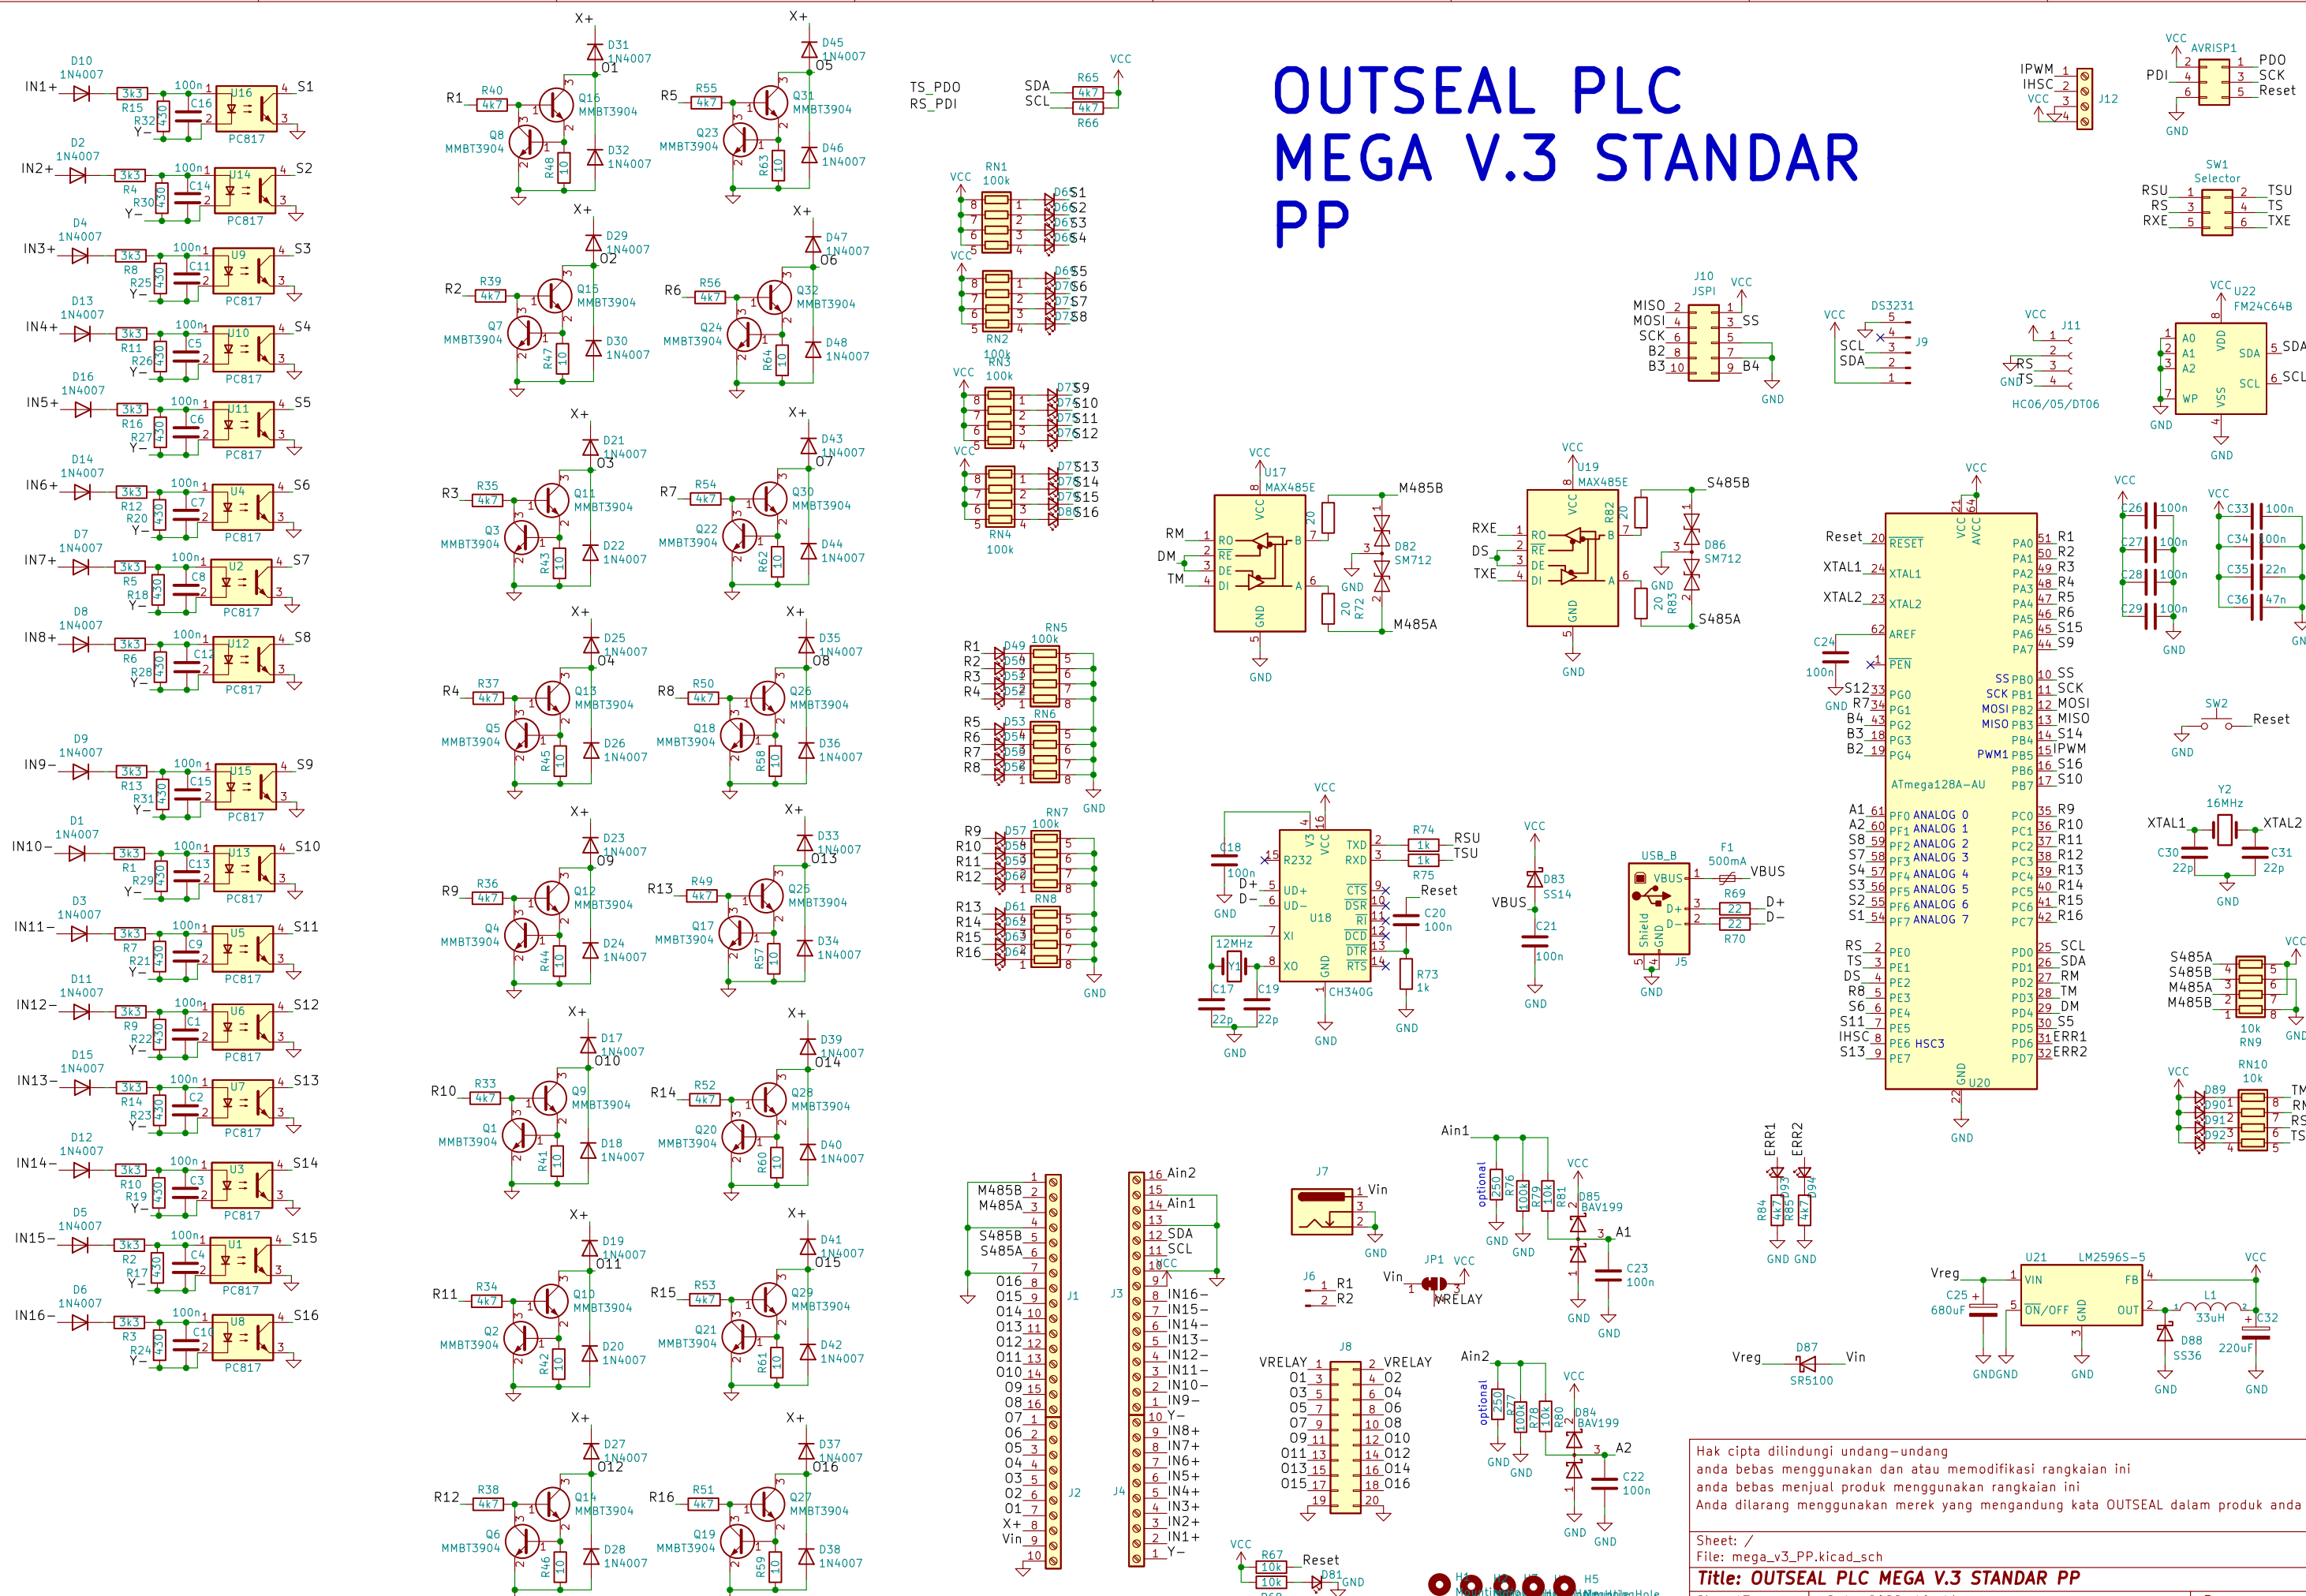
OUTSEAL PLC
MEGA V.3 STANDAR
PP

Hak cipta dilindungi undang-undang
anda bebas menggunakan dan atau memodifikasi rangkaian ini
anda bebas menjual produk menggunakan rangkaian ini
Anda dilarang menggunakan merek yang mengandung kata OUTSEAL dalam produk anda

Sheet: /
File: mega_v3_PP.kicad_sch
Title: OUTSEAL PLC MEGA V.3 STANDAR PP

IN1+ D10 1N4007 R15 3k3 R32 430 C16 100n U16 PC817 S1 Y-
IN2+ D2 1N4007 R4 3k3 R30 430 C14 100n U14 PC817 S2
IN3+ D4 1N4007 R8 3k3 R25 430 C11 100n U9 PC817 S3
IN4+ D13 1N4007 R11 3k3 R26 430 C5 100n U10 PC817 S4
IN5+ D16 1N4007 R16 3k3 R27 430 C6 100n U11 PC817 S5
IN6+ D14 1N4007 R12 3k3 R20 430 C7 100n U4 PC817 S6
IN7+ D7 1N4007 R5 3k3 R18 430 C8 100n U2 PC817 S7
IN8+ D8 1N4007 R6 3k3 R28 430 C12 100n U12 PC817 S8
IN9- D9 1N4007 R13 3k3 R31 430 C15 100n U15 PC817 S9
IN10- D1 1N4007 R1 3k3 R29 430 C13 100n U13 PC817 S10
IN11- D3 1N4007 R7 3k3 R21 430 C9 100n U5 PC817 S11
IN12- D11 1N4007 R9 3k3 R22 430 C1 100n U6 PC817 S12
IN13- D15 1N4007 R14 3k3 R23 430 C2 100n U7 PC817 S13
IN14- D12 1N4007 R10 3k3 R19 430 C3 100n U3 PC817 S14
IN15- D5 1N4007 R2 3k3 R17 430 C4 100n U1 PC817 S15
IN16- D6 1N4007 R3 3k3 R24 430 C10 100n U8 PC817 S16

X+ D31 1N4007 O1 R1 R40 4k7 Q16 MMBT3904 Q8 MMBT3904 R48 10 D32 1N4007
X+ D45 1N4007 O5 R5 R55 4k7 Q31 MMBT3904 Q23 MMBT3904 R63 10 D46 1N4007
X+ D29 1N4007 O2 R2 R39 4k7 Q15 MMBT3904 Q7 MMBT3904 R47 10 D30 1N4007
X+ D47 1N4007 O6 R6 R56 4k7 Q32 MMBT3904 Q24 MMBT3904 R64 10 D48 1N4007
X+ D21 1N4007 O3 R3 R35 4k7 Q11 MMBT3904 Q3 MMBT3904 R43 10 D22 1N4007
X+ D43 1N4007 O7 R7 R54 4k7 Q30 MMBT3904 Q22 MMBT3904 R62 10 D44 1N4007
X+ D25 1N4007 O4 R4 R37 4k7 Q13 MMBT3904 Q5 MMBT3904 R45 10 D26 1N4007
X+ D35 1N4007 O8 R8 R50 4k7 Q26 MMBT3904 Q18 MMBT3904 R58 10 D36 1N4007
X+ D23 1N4007 O9 R9 R36 4k7 Q12 MMBT3904 Q4 MMBT3904 R44 10 D24 1N4007
X+ D33 1N4007 O13 R13 R49 4k7 Q25 MMBT3904 Q17 MMBT3904 R57 10 D34 1N4007
X+ D17 1N4007 O10 R10 R33 4k7 Q9 MMBT3904 Q1 MMBT3904 R41 10 D18 1N4007
X+ D39 1N4007 O14 R14 R52 4k7 Q28 MMBT3904 Q20 MMBT3904 R60 10 D40 1N4007
X+ D19 1N4007 O11 R11 R34 4k7 Q10 MMBT3904 Q2 MMBT3904 R42 10 D20 1N4007
X+ D41 1N4007 O15 R15 R53 4k7 Q29 MMBT3904 Q21 MMBT3904 R61 10 D42 1N4007
X+ D27 1N4007 O12 R12 R38 4k7 Q14 MMBT3904 Q6 MMBT3904 R46 10 D28 1N4007
X+ D37 1N4007 O16 R16 R51 4k7 Q27 MMBT3904 Q19 MMBT3904 R59 10 D38 1N4007

TS_PDO RS_PDI SDA SCL R65 4k7 R66 4k7 VCC
RN1 100k RN2 100k RN3 100k RN4 100k S1 S2 S3 S4 S5 S6 S7 S8 S9 S10 S11 S12 S13 S14 S15 S16 VCC
RN5 100k RN6 RN7 100k RN8 R1 R2 R3 R4 R5 R6 R7 R8 R9 R10 R11 R12 R13 R14 R15 R16 D49 D50 D51 D52 D53 D54 D55 D56 D57 D58 D59 D60 D61 D62 D63 D64 GND

U17 MAX485E VCC RM DM TM RO RE DE DI B A GND R72 20 D82 SM712 M485B M485A GND
U19 MAX485E VCC RXE DS TXE RO RE DE DI B A GND R82 20 R83 20 D86 SM712 S485B S485A GND

J10 JSPI MISO MOSI SCK B2 B3 SS B4 VCC GND
DS3231 J9 SCL SDA VCC
J11 RS TS GND HC06/05/DT06 VCC
IPWM IHSC VCC J12
AVRISP1 PDI PDO SCK Reset VCC GND
SW1 Selector RSU RS RXE TSU TS TXE
U22 FM24C64B A0 A1 A2 WP VDD VSS SDA SCL VCC GND

U20 ATmega128A-AU VCC AVCC Reset RESET XTAL1 XTAL2 AREF PEN C24 100n GND S12 R7 B4 B3 B2 PG0 PG1 PG2 PG3 PG4
PA0 R1 PA1 R2 PA2 R3 PA3 R4 PA4 R5 PA5 R6 PA6 S15 PA7 S9
SS PB0 SS SCK PB1 SCK MOSI PB2 MOSI MISO PB3 MISO PB4 S14 PWM1 PB5 IPWM PB6 S16 PB7 S10
A1 A2 S8 S7 S4 S3 S2 S1 PF0 ANALOG 0 PF1 ANALOG 1 PF2 ANALOG 2 PF3 ANALOG 3 PF4 ANALOG 4 PF5 ANALOG 5 PF6 ANALOG 6 PF7 ANALOG 7
PC0 R9 PC1 R10 PC2 R11 PC3 R12 PC4 R13 PC5 R14 PC6 R15 PC7 R16
RS TS DS R8 S6 S11 IHSC S13 PE0 PE1 PE2 PE3 PE4 PE5 PE6 HSC3 PE7
PD0 SCL PD1 SDA PD2 RM PD3 TM PD4 DM PD5 S5 PD6 ERR1 PD7 ERR2 GND

C26 100n C27 100n C28 100n C29 100n C33 100n C34 100n C35 22n C36 47n VCC GND
SW2 Reset GND
Y2 16MHz XTAL1 XTAL2 C30 22p C31 22p GND
S485A S485B M485A M485B RN9 10k VCC GND
RN10 10k D89 D90 D91 D92 TM RM RS TS VCC

U18 CH340G VCC V3 R232 UD+ UD- XI XO TXD RXD CTS DSR RI DCD DTR RTS GND C18 100n D+ D- 12MHz Y1 C17 22p C19 22p R74 1k RSU R75 1k TSU Reset C20 100n R73 1k GND
VCC D83 SS14 VBUS C21 100n GND
USB_B J5 VBUS D+ D- Shield GND F1 500mA VBUS R69 22 R70 22 D+ D- GND

J1 J2 M485B M485A S485B S485A O16 O15 O14 O13 O12 O11 O10 O9 O8 O7 O6 O5 O4 O3 O2 O1 X+ Vin
J3 J4 Ain2 Ain1 SDA SCL VCC IN16- IN15- IN14- IN13- IN12- IN11- IN10- IN9- Y- IN8+ IN7+ IN6+ IN5+ IN4+ IN3+ IN2+ IN1+ Y-
J7 Vin GND J6 R1 R2 JP1 VCC Vin VRELAY
J8 VRELAY O1 O3 O5 O7 O9 O11 O13 O15 VRELAY O2 O4 O6 O8 O10 O12 O14 O16
Ain1 optional R76 250 R79 100k R81 10k VCC D85 BAV199 A1 C23 100n GND
Ain2 optional R77 250 R78 100k R80 10k VCC D84 BAV199 A2 C22 100n GND
ERR1 ERR2 D93 D94 R84 4k7 R85 4k7 GND GND
U21 LM2596S-5 Vreg VIN FB ON/OFF GND OUT C25 680uF L1 33uH D88 SS36 C32 220uF VCC GND
Vreg D87 SR5100 Vin
VCC R67 10k Reset R68 10k D81 GND
H1 H2 H3 H4 H5 MountingHole